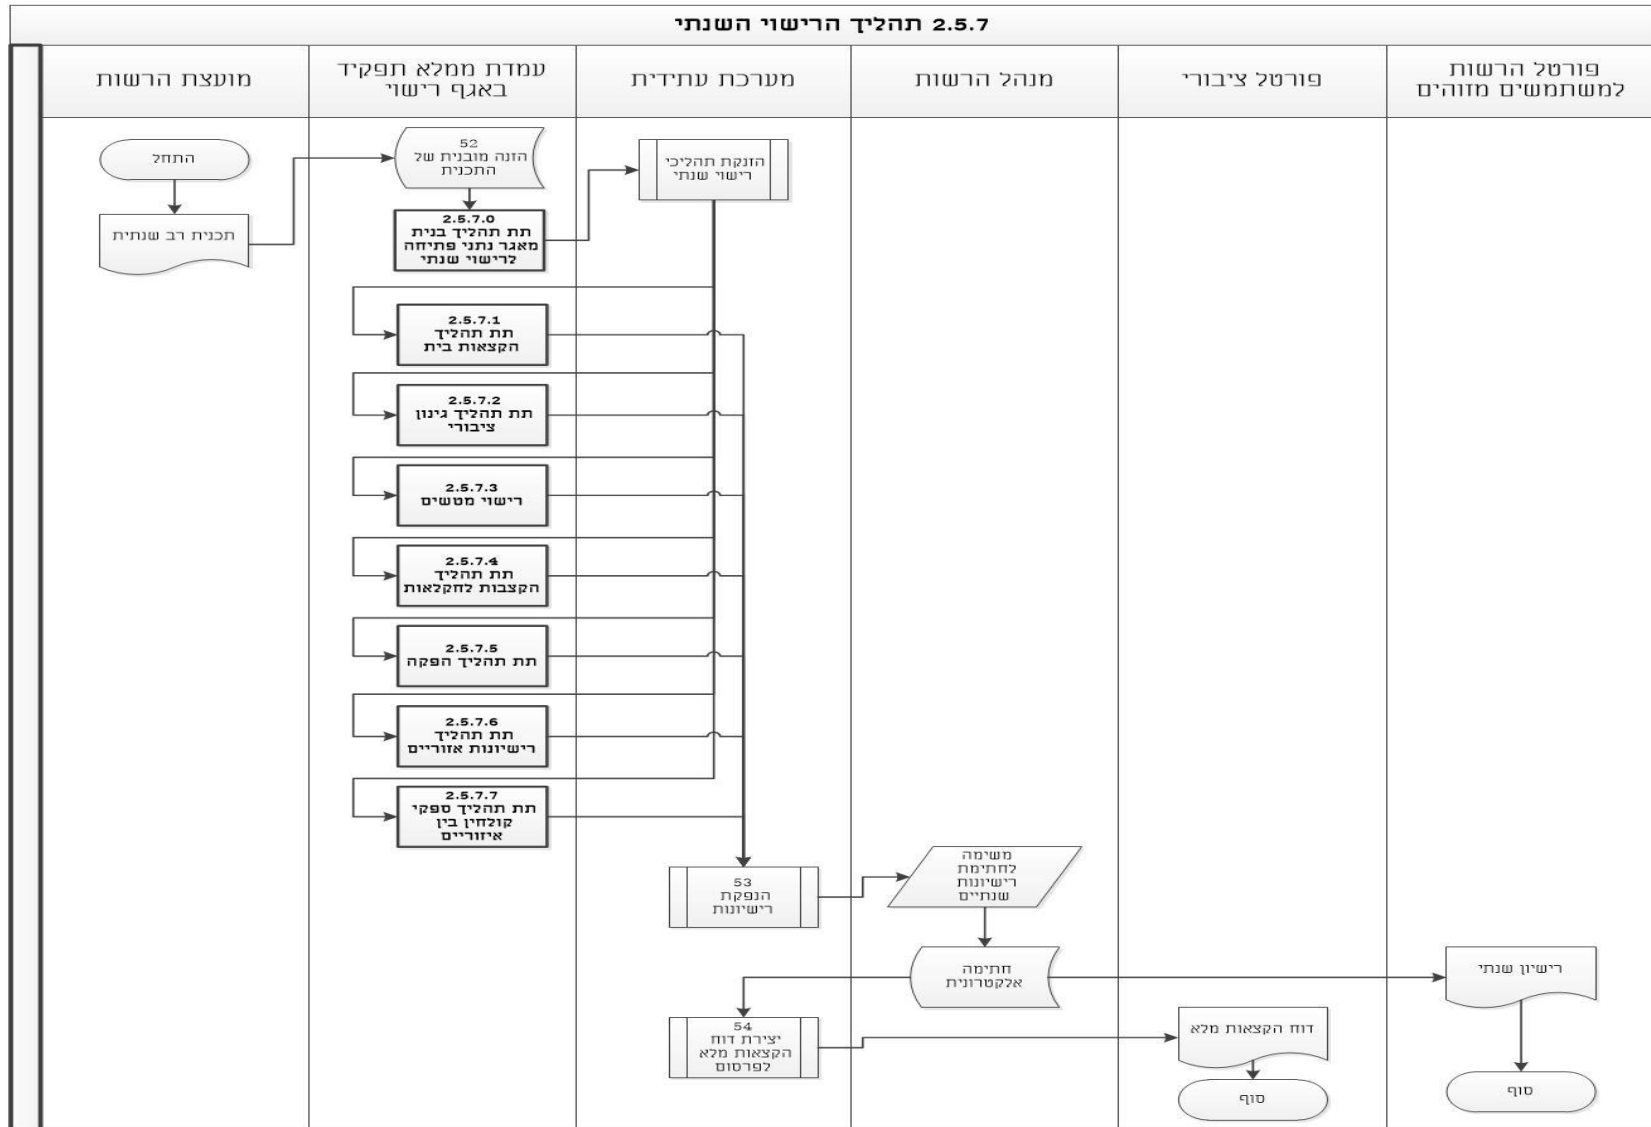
2.5.7 תהליך הרישוי השנתי

פורטל הרשות למשתמשים מזוהים

פורטל ציבורי

מנהל הרשות

מערכת עתידית

עמדת ממלא תפקיד באגף רישוי

מועצת הרשות

התחל

תכנית רב שנתית

52
הזנה מובנית של התכנית

2.5.7.0
תת תהליך בנית מאגר נתני פתיחה לרישוי שנתי

הזנקת תהליכי רישוי שנתי

2.5.7.1
תת תהליך הקצאות בית

2.5.7.2
תת תהליך גינון ציבורי

2.5.7.3
רישוי מטשים

2.5.7.4
תת תהליך הקצבות לחקלאות

2.5.7.5
תת תהליך הפקה

2.5.7.6
תת תהליך רישיונות אזוריים

2.5.7.7
תת תהליך ספקי קולחין בין איזוריים

53
הנפקת רישיונות

משימה לחתימת רישיונות שנתיים

חתימה אלקטרונית

רישיון שנתי

54
יצירת דוח הקצאות מלא לפרסום

דוח הקצאות מלא

סוף

סוף